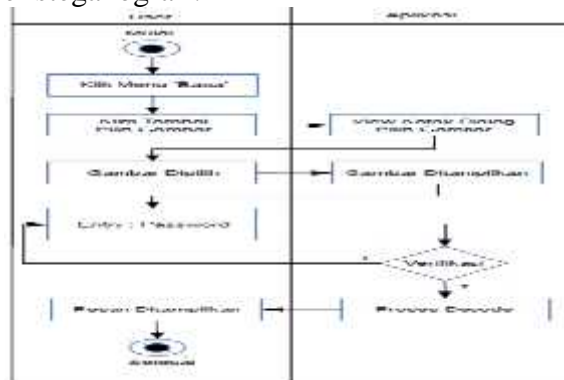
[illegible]

| User | Aplikasi |
|---|---|

Mulai

Klik Menu "Baca"

Klik Tombol Pilih Gambar

View Kotak Dialog Pilih Gambar

Gambar Dipilih

Gambar Ditampilkan

Entry : Password

Verifikasi

Pesan Ditampilkan

Proses Decode

Selesai